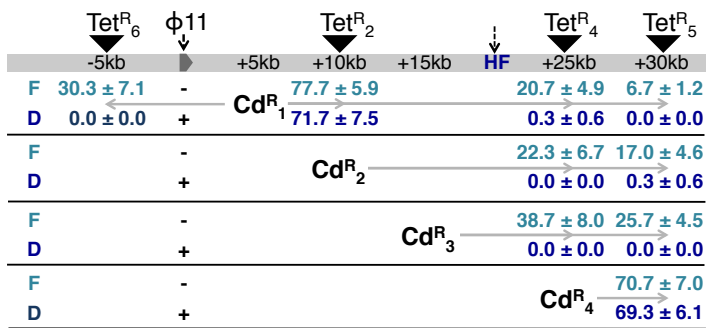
$Tet^R_6$ $\phi 11$ $Tet^R_2$ $Tet^R_4$ $Tet^R_5$

-5kb +5kb +10kb +15kb HF +25kb +30kb

F 30.3 ± 7.1 - 77.7 ± 5.9 20.7 ± 4.9 6.7 ± 1.2
$Cd^R_1$
D 0.0 ± 0.0 + 71.7 ± 7.5 0.3 ± 0.6 0.0 ± 0.0

F - 22.3 ± 6.7 17.0 ± 4.6
$Cd^R_2$
D + 0.0 ± 0.0 0.3 ± 0.6

F - 38.7 ± 8.0 25.7 ± 4.5
$Cd^R_3$
D + 0.0 ± 0.0 0.0 ± 0.0

F - 70.7 ± 7.0
$Cd^R_4$
D + 69.3 ± 6.1